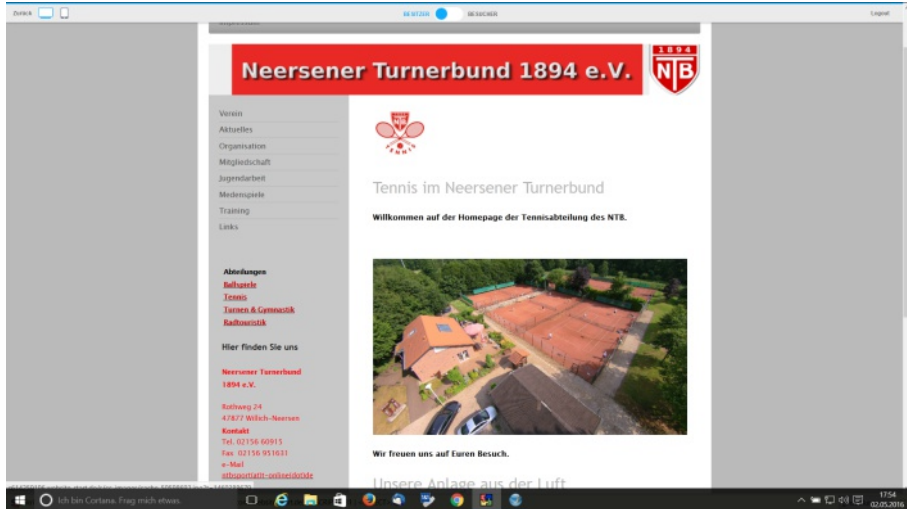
Zurück

BENUTZER BESUCHER

Logout

Neersener Turnerbund 1894 e.V.

1894 NTB

Verein
Aktuelles
Organisation
Mitgliedschaft
Jugendarbeit
Medenspiele
Training
Links

Abteilungen
Ballspiele
Tennis
Turnen & Gymnastik
Radtouristik

Hier finden Sie uns

Neersener Turnerbund 1894 e.V.

Rothweg 24
47877 Willich-Neersen
Kontakt
Tel. 02156 60915
Fax 02156 951031
e-Mail
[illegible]

Tennis im Neersener Turnerbund

Willkommen auf der Homepage der Tennisabteilung des NTB.

Wir freuen uns auf Euren Besuch.

Unsere Anlage aus der Luft

Ich bin Cortana. Frag mich etwas.

17:54
02.05.2016